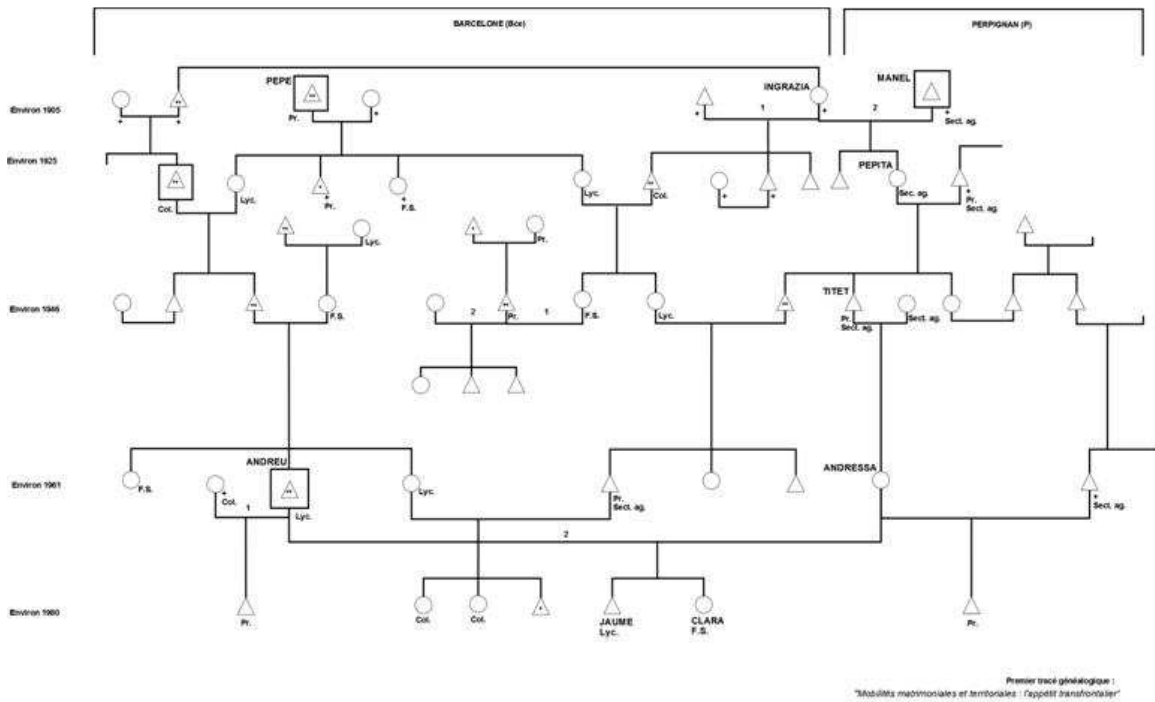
BARCELONE (Bce)

PERPIGNAN (P)

Environ 1905

PEPE

Pr.

INGRAZIA

MANEL

1

2

Sect. ag.

Environ 1925

Col.

Lyc.

Pr.

F.S.

Lyc.

Col.

PEPITA

Sec. ag.

Pr.
Sect. ag.

Lyc.

Pr.

Environ 1946

F.S.

2

Pr.

1

F.S.

Lyc.

TITET

Pr.
Sect. ag.

Sect. ag.

Environ 1961

F.S.

Col.

ANDREU

1

Lyc.

Lyc.

Pr.
Sect. ag.

ANDRESSA

Sect. ag.

2

Environ 1980

Pr.

Col.

Col.

JAUME
Lyc.

CLARA
F.S.

Pr.

Premier tracé généalogique :
"Mobilités matrimoniales et territoriales : l'appétit transfrontalier"